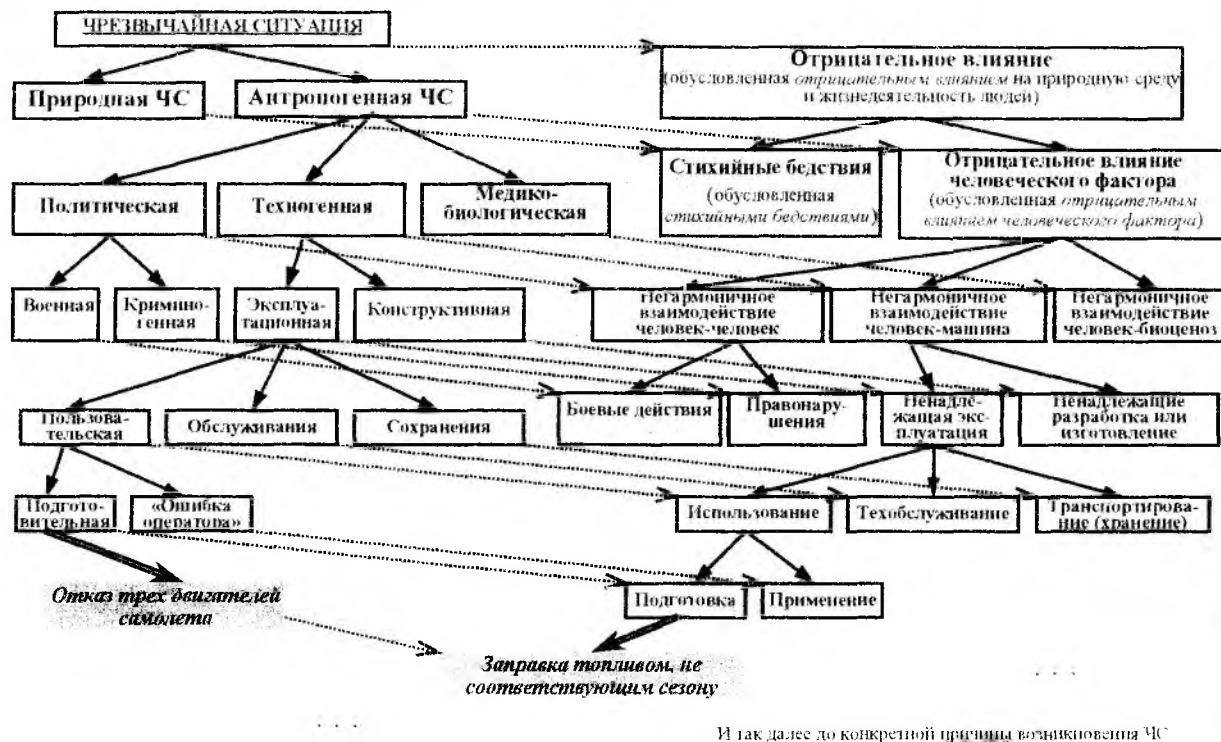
ЧРЕЗВЫЧАЙНАЯ СИТУАЦИЯ

Природная ЧС

Антропогенная ЧС

Отрицательное влияние
(обусловленная отрицательным влиянием на природную среду и жизнедеятельность людей)

Стихийные бедствия
(обусловленная стихийными бедствиями)

Отрицательное влияние человеческого фактора
(обусловленная отрицательным влиянием человеческого фактора)

Политическая

Техногенная

Медико-биологическая

Военная

Криминогенная

Эксплуатационная

Конструктивная

Негармоничное взаимодействие человек-человек

Негармоничное взаимодействие человек-машина

Негармоничное взаимодействие человек-биоценоз

Пользовательская

Обслуживания

Сохранения

Боевые действия

Правонарушения

Ненадлежащая эксплуатация

Ненадлежащие разработка или изготовление

Подготовительная

«Ошибка оператора»

Использование

Техобслуживание

Транспортирование (хранение)

Отказ трех двигателей самолета

Подготовка

Применение

Заправка топливом, не соответствующим сезону

. . .

. . .

И так далее до конкретной причины возникновения ЧС